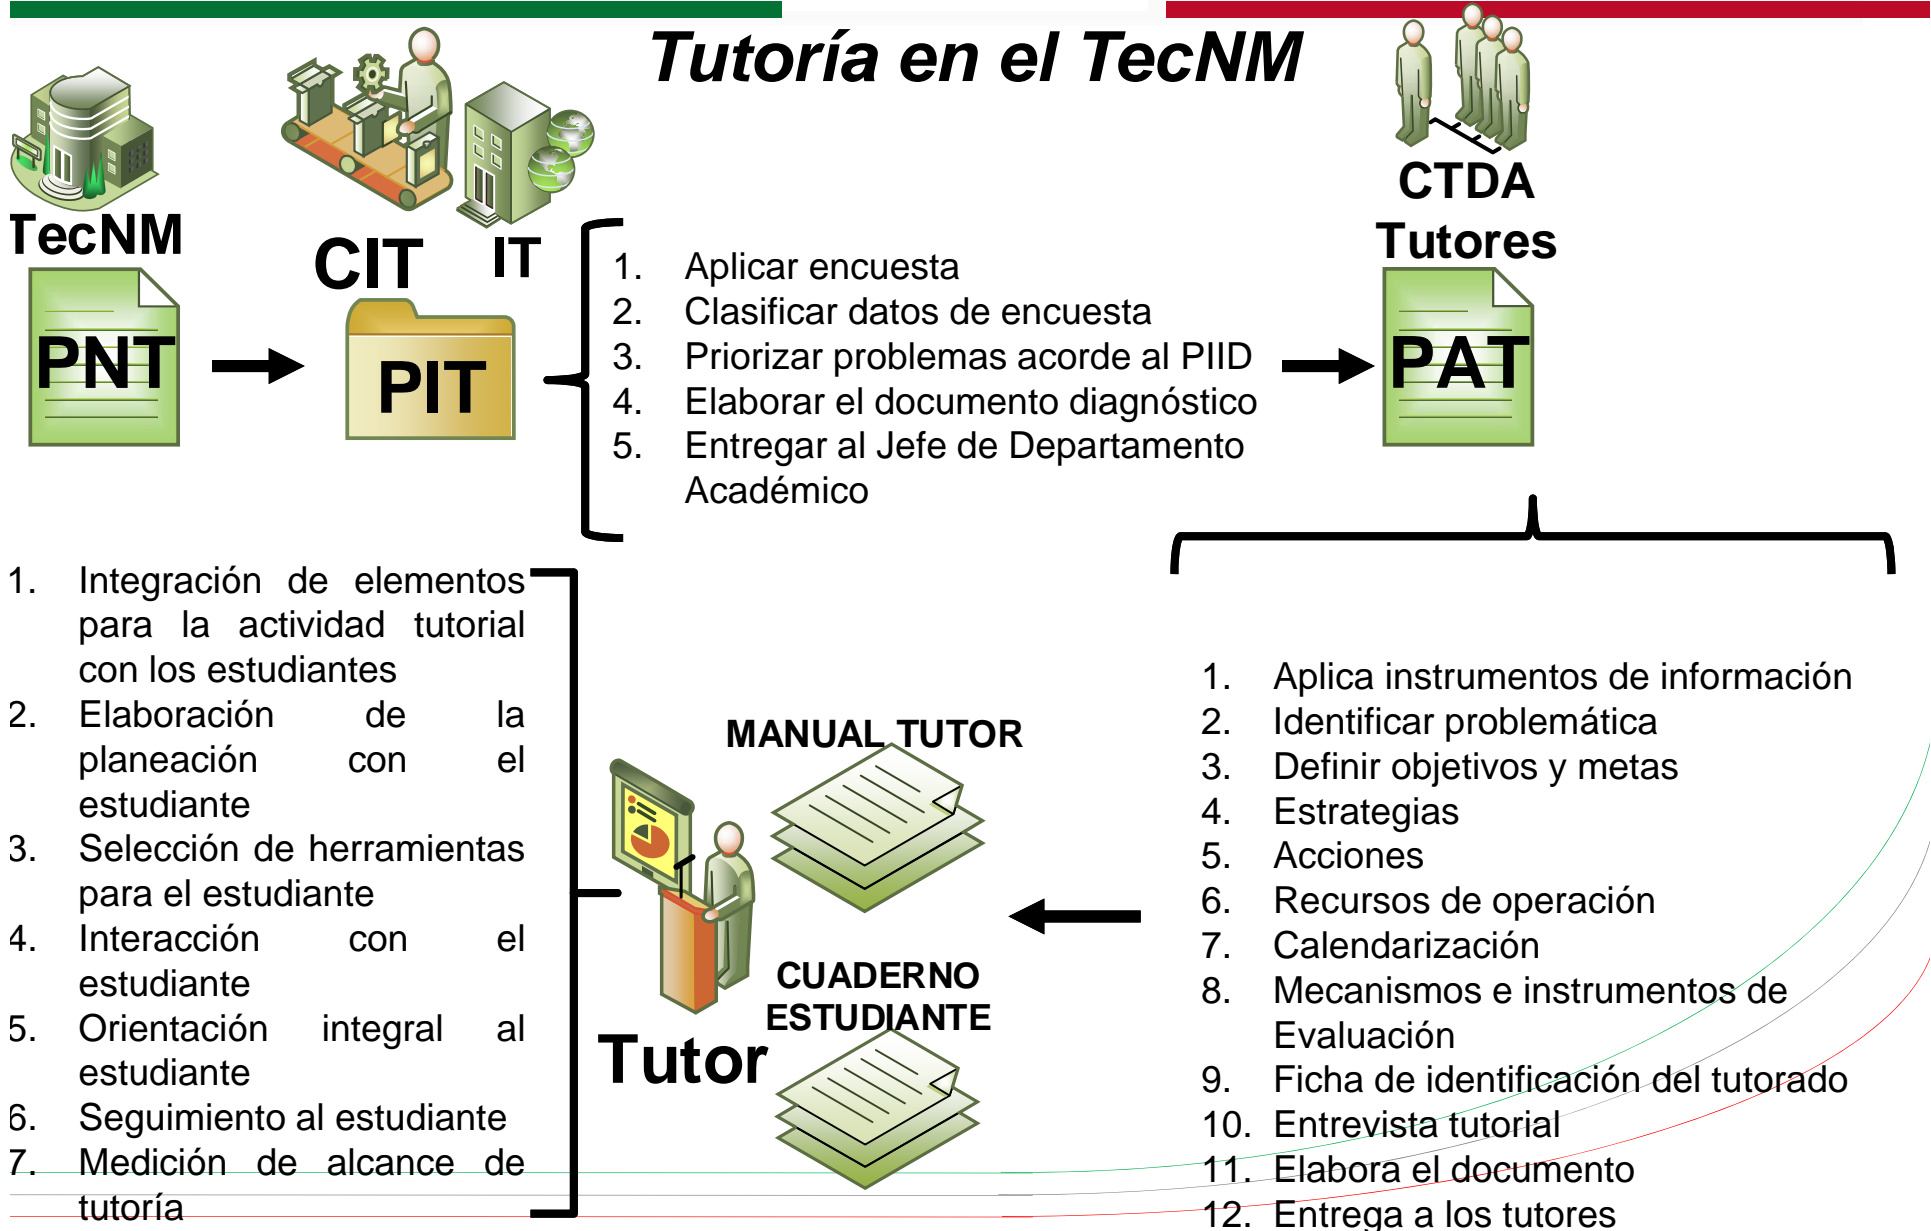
Tutoría en el TecNM

TecNM

PNT

CIT

IT

PIT

1. Aplicar encuesta
2. Clasificar datos de encuesta
3. Priorizar problemas acorde al PIID
4. Elaborar el documento diagnóstico
5. Entregar al Jefe de Departamento Académico

CTDA
Tutores

PAT

1. Integración de elementos para la actividad tutorial con los estudiantes
2. Elaboración de la planeación con el estudiante
3. Selección de herramientas para el estudiante
4. Interacción con el estudiante
5. Orientación integral al estudiante
6. Seguimiento al estudiante
7. Medición de alcance de tutoría

MANUAL TUTOR

CUADERNO ESTUDIANTE

Tutor

1. Aplica instrumentos de información
2. Identificar problemática
3. Definir objetivos y metas
4. Estrategias
5. Acciones
6. Recursos de operación
7. Calendarización
8. Mecanismos e instrumentos de Evaluación
9. Ficha de identificación del tutorado
10. Entrevista tutorial
11. Elabora el documento
12. Entrega a los tutores